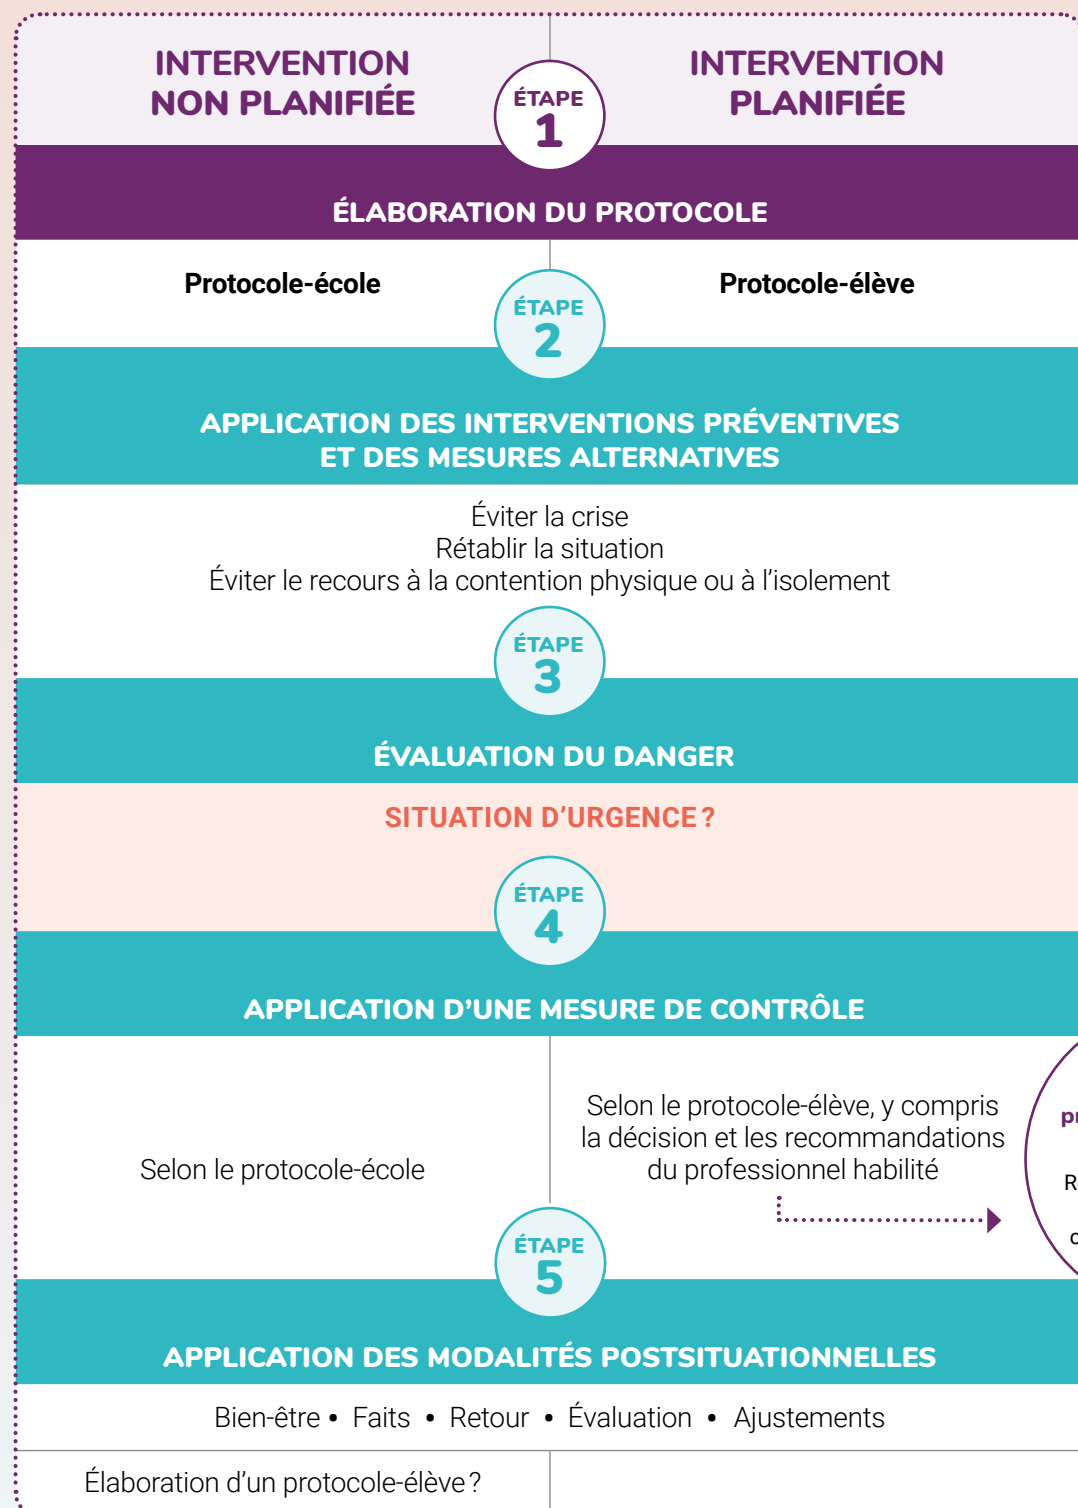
INTERVENTION NON PLANIFIÉE

ÉTAPE 1

INTERVENTION PLANIFIÉE

ÉLABORATION DU PROTOCOLE

Protocole-école

ÉTAPE 2

Protocole-élève

APPLICATION DES INTERVENTIONS PRÉVENTIVES ET DES MESURES ALTERNATIVES

Éviter la crise
Rétablir la situation
Éviter le recours à la contention physique ou à l'isolement

ÉTAPE 3

ÉVALUATION DU DANGER

SITUATION D'URGENCE ?

ÉTAPE 4

APPLICATION D'UNE MESURE DE CONTRÔLE

Selon le protocole-école

Selon le protocole-élève, y compris la décision et les recommandations du professionnel habilité

pr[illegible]

R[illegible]

c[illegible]

ÉTAPE 5

APPLICATION DES MODALITÉS POSTSITUATIONNELLES

Bien-être • Faits • Retour • Évaluation • Ajustements

Élaboration d'un protocole-élève ?